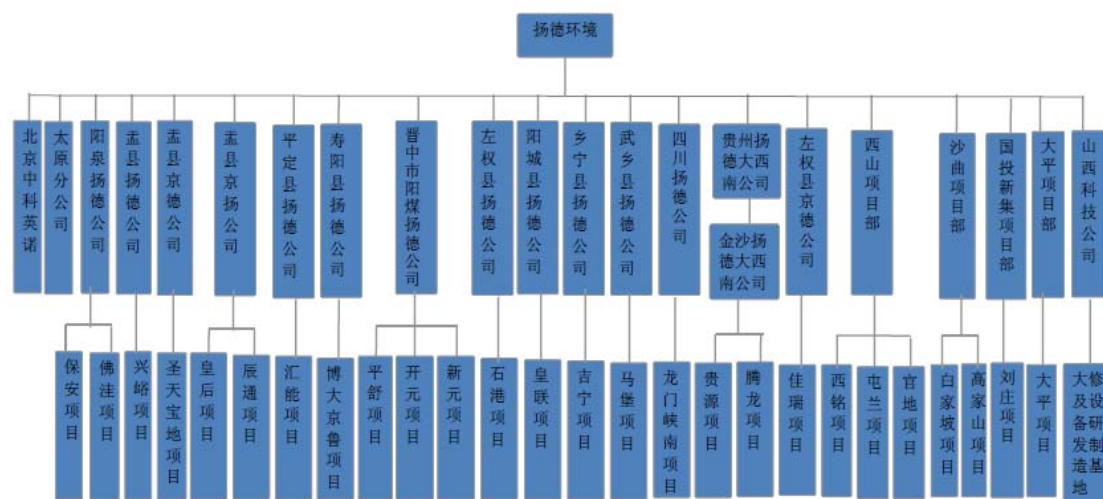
扬德环境

北京中科英诺
太原分公司
阳泉扬德公司
盂县扬德公司
盂县京德公司
盂县京扬公司
平定县扬德公司
寿阳县扬德公司
晋中市阳煤扬德公司
左权县扬德公司
阳城县扬德公司
乡宁县扬德公司
武乡县扬德公司
四川扬德公司
贵州扬德大西南公司
金沙扬德大西南公司
左权县京德公司
西山项目部
沙曲项目部
国投新集项目部
大平项目部
山西科技公司

保安项目
佛洼项目
兴峪项目
圣天宝地项目
皇后项目
辰通项目
汇能项目
博大京鲁项目
平舒项目
开元项目
新元项目
石港项目
皇联项目
吉宁项目
马堡项目
龙门峡南项目
贵源项目
腾龙项目
佳瑞项目
西铭项目
屯兰项目
官地项目
白家坡项目
高家山项目
刘庄项目
大平项目
大修及设备研发制造基地